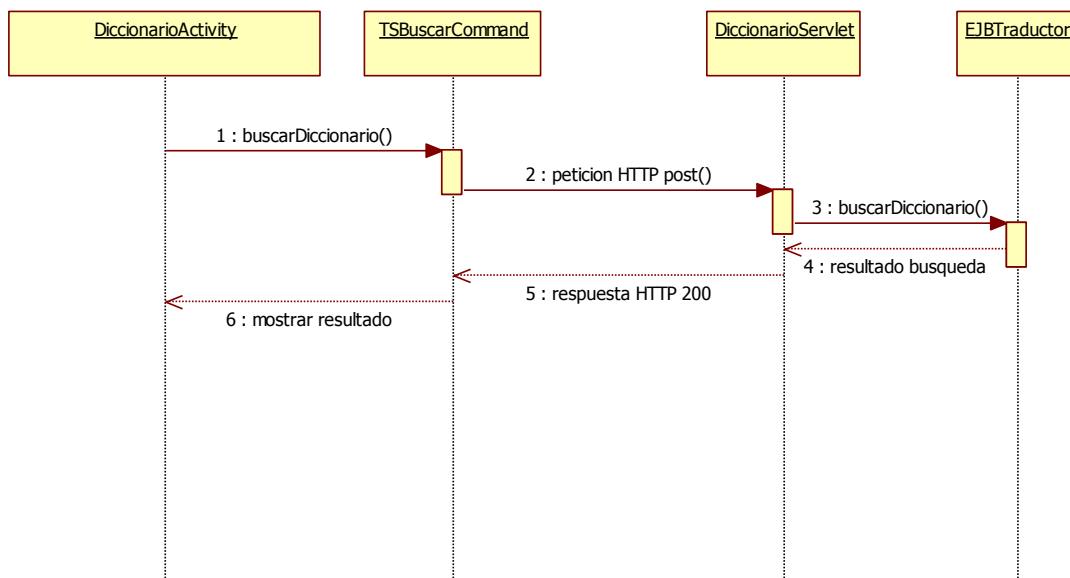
DiccionarioActivity

TSBuscarCommand

DiccionarioServlet

EJBTraductor

1 : buscarDiccionario()

2 : peticion HTTP post()

3 : buscarDiccionario()

4 : resultado busqueda

5 : respuesta HTTP 200

6 : mostrar resultado